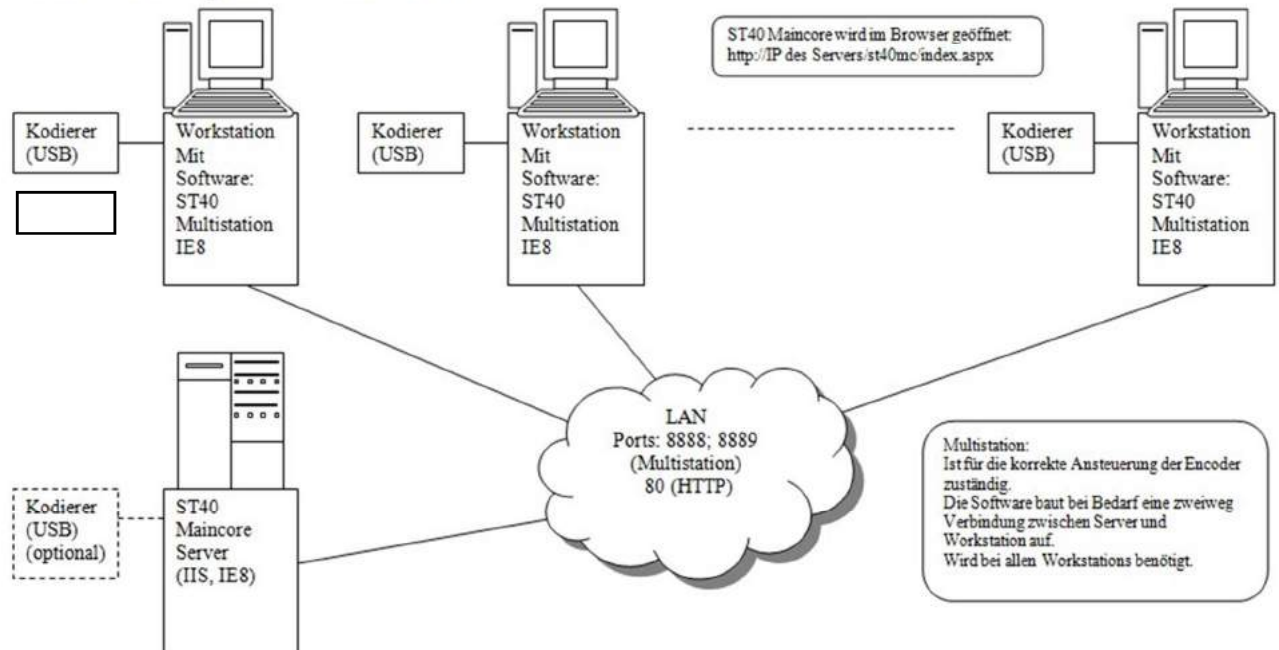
Kodierer (USB)

Workstation Mit Software: ST40 Multistation IE8

Kodierer (USB)

Workstation Mit Software: ST40 Multistation IE8

ST40 Maincore wird im Browser geöffnet: http://IP des Servers/st40mc/index.aspx

Kodierer (USB)

Workstation Mit Software: ST40 Multistation IE8

LAN
Ports: 8888; 8889 (Multistation)
80 (HTTP)

Kodierer (USB) (optional)

ST40 Maincore Server (IIS, IE8)

Multistation:
Ist für die korrekte Ansteuerung der Encoder zuständig.
Die Software baut bei Bedarf eine zweiweg Verbindung zwischen Server und Workstation auf.
Wird bei allen Workstations benötigt.